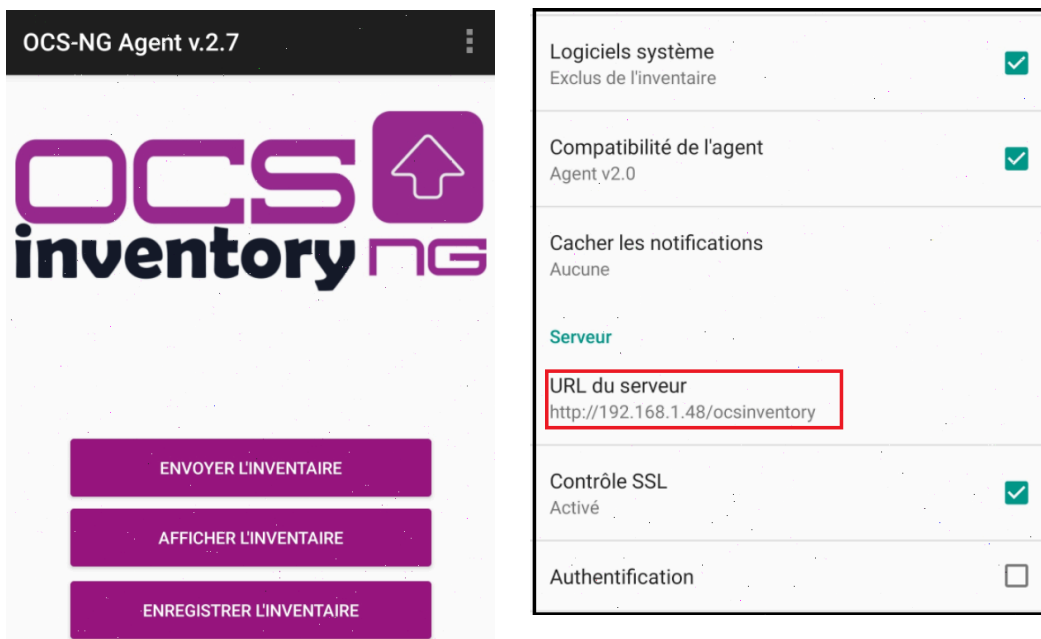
OCS-NG Agent v.2.7

OCS
inventory NG

ENVOYER L'INVENTAIRE

AFFICHER L'INVENTAIRE

ENREGISTRER L'INVENTAIRE

Logiciels système
Exclus de l'inventaire

Compatibilité de l'agent
Agent v2.0

Cacher les notifications
Aucune

Serveur

URL du serveur
http://192.168.1.48/ocsinventory

Contrôle SSL
Activé

Authentification